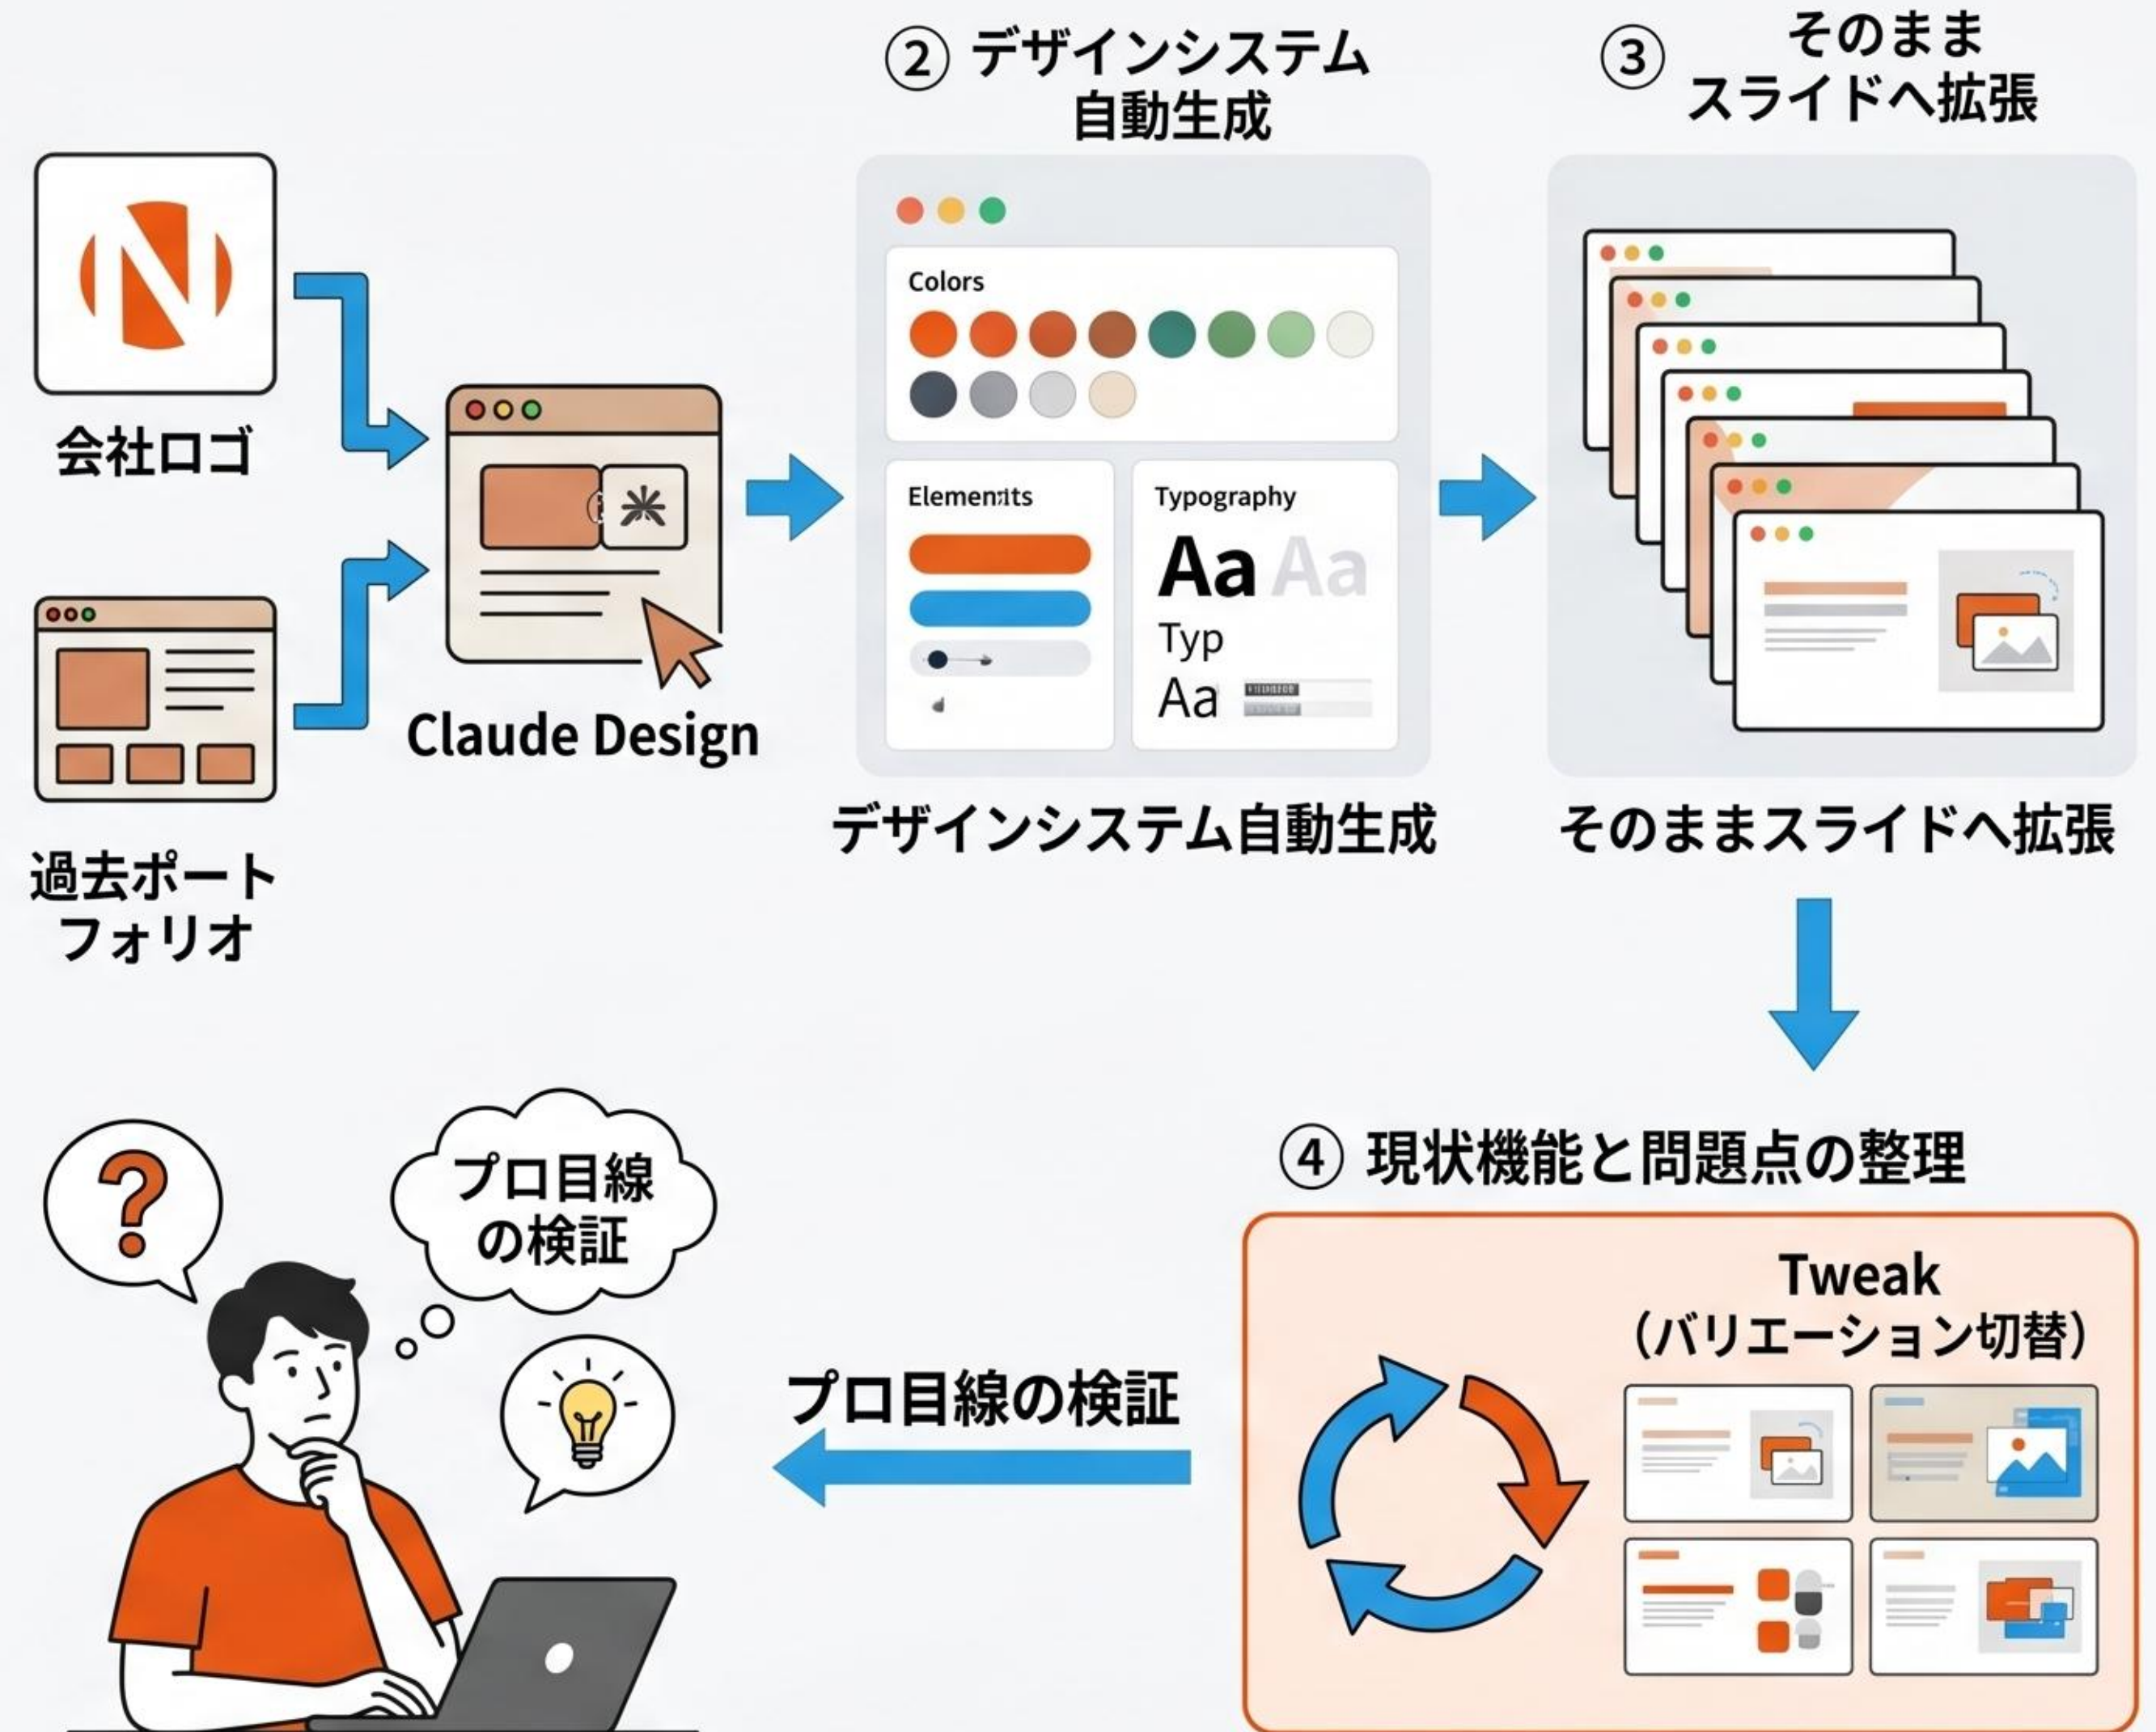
② デザインシステム自動生成

③ そのまま スライドへ拡張

N

会社ロゴ

過去ポートフォリオ

Claude Design

Colors

Elements

Typography

Aa Aa

Typ

Aa

デザインシステム自動生成

そのままスライドへ拡張

?

プロ目線の検証

プロ目線の検証

④ 現状機能と問題点の整理

Tweak （バリエーション切替）